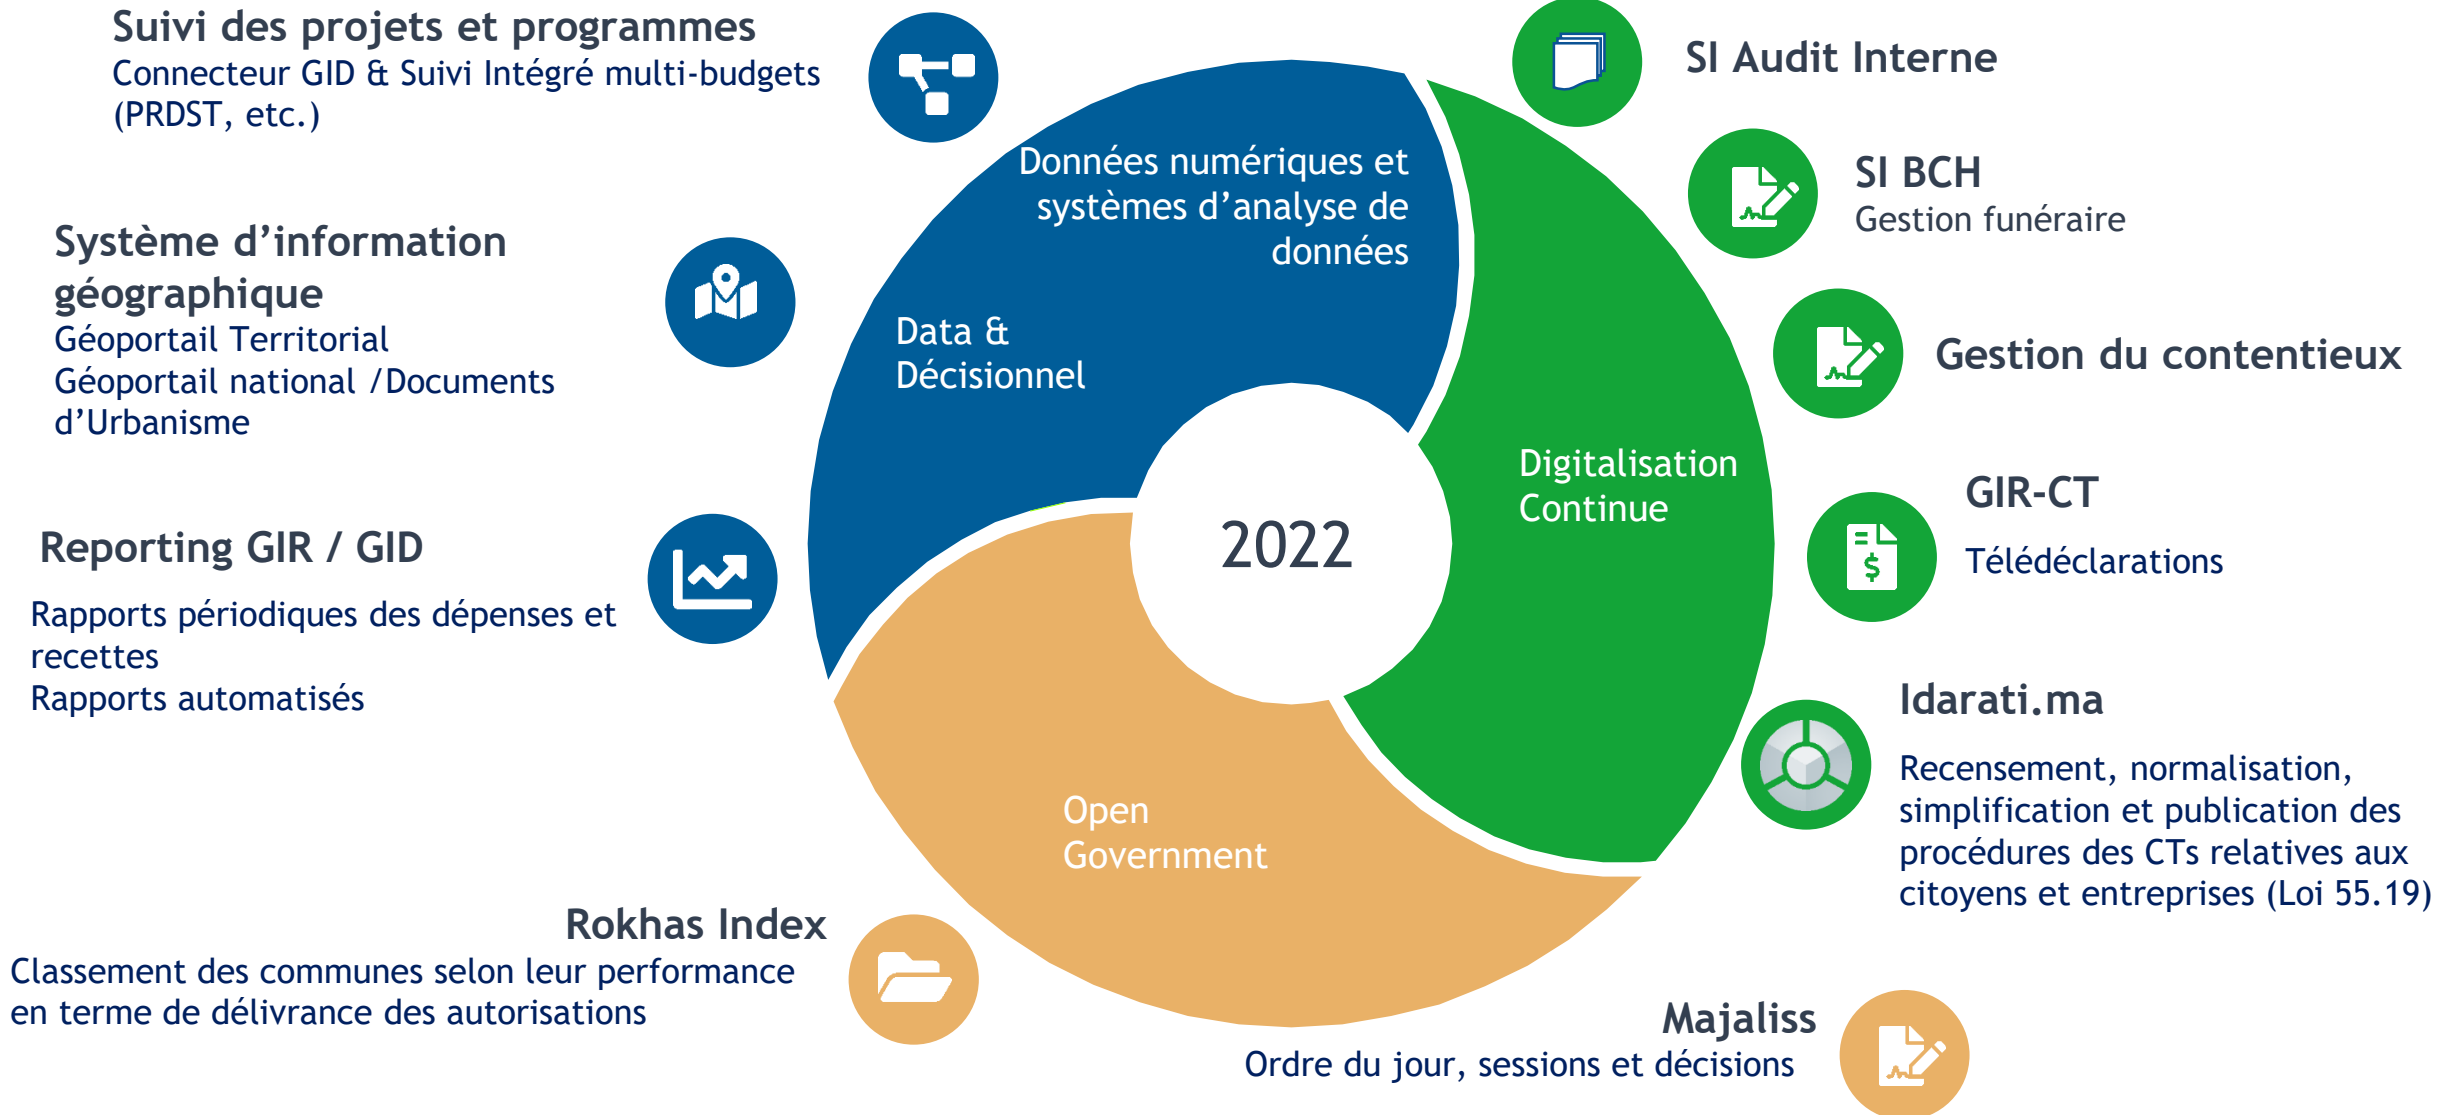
Suivi des projets et programmes
Connecteur GID & Suivi Intégré multi-budgets (PRDST, etc.)

Système d'information géographique
Géoportail Territorial
Géoportail national /Documents d'Urbanisme

Reporting GIR / GID
Rapports périodiques des dépenses et recettes
Rapports automatisés

Rokhas Index
Classement des communes selon leur performance en terme de délivrance des autorisations

Données numériques et systèmes d'analyse de données

Data & Décisionnel

2022

Digitalisation Continue

Open Government

SI Audit Interne

SI BCH
Gestion funéraire

Gestion du contentieux

GIR-CT
Télédéclarations

Idarati.ma
Recensement, normalisation, simplification et publication des procédures des CTs relatives aux citoyens et entreprises (Loi 55.19)

Majaliss
Ordre du jour, sessions et décisions